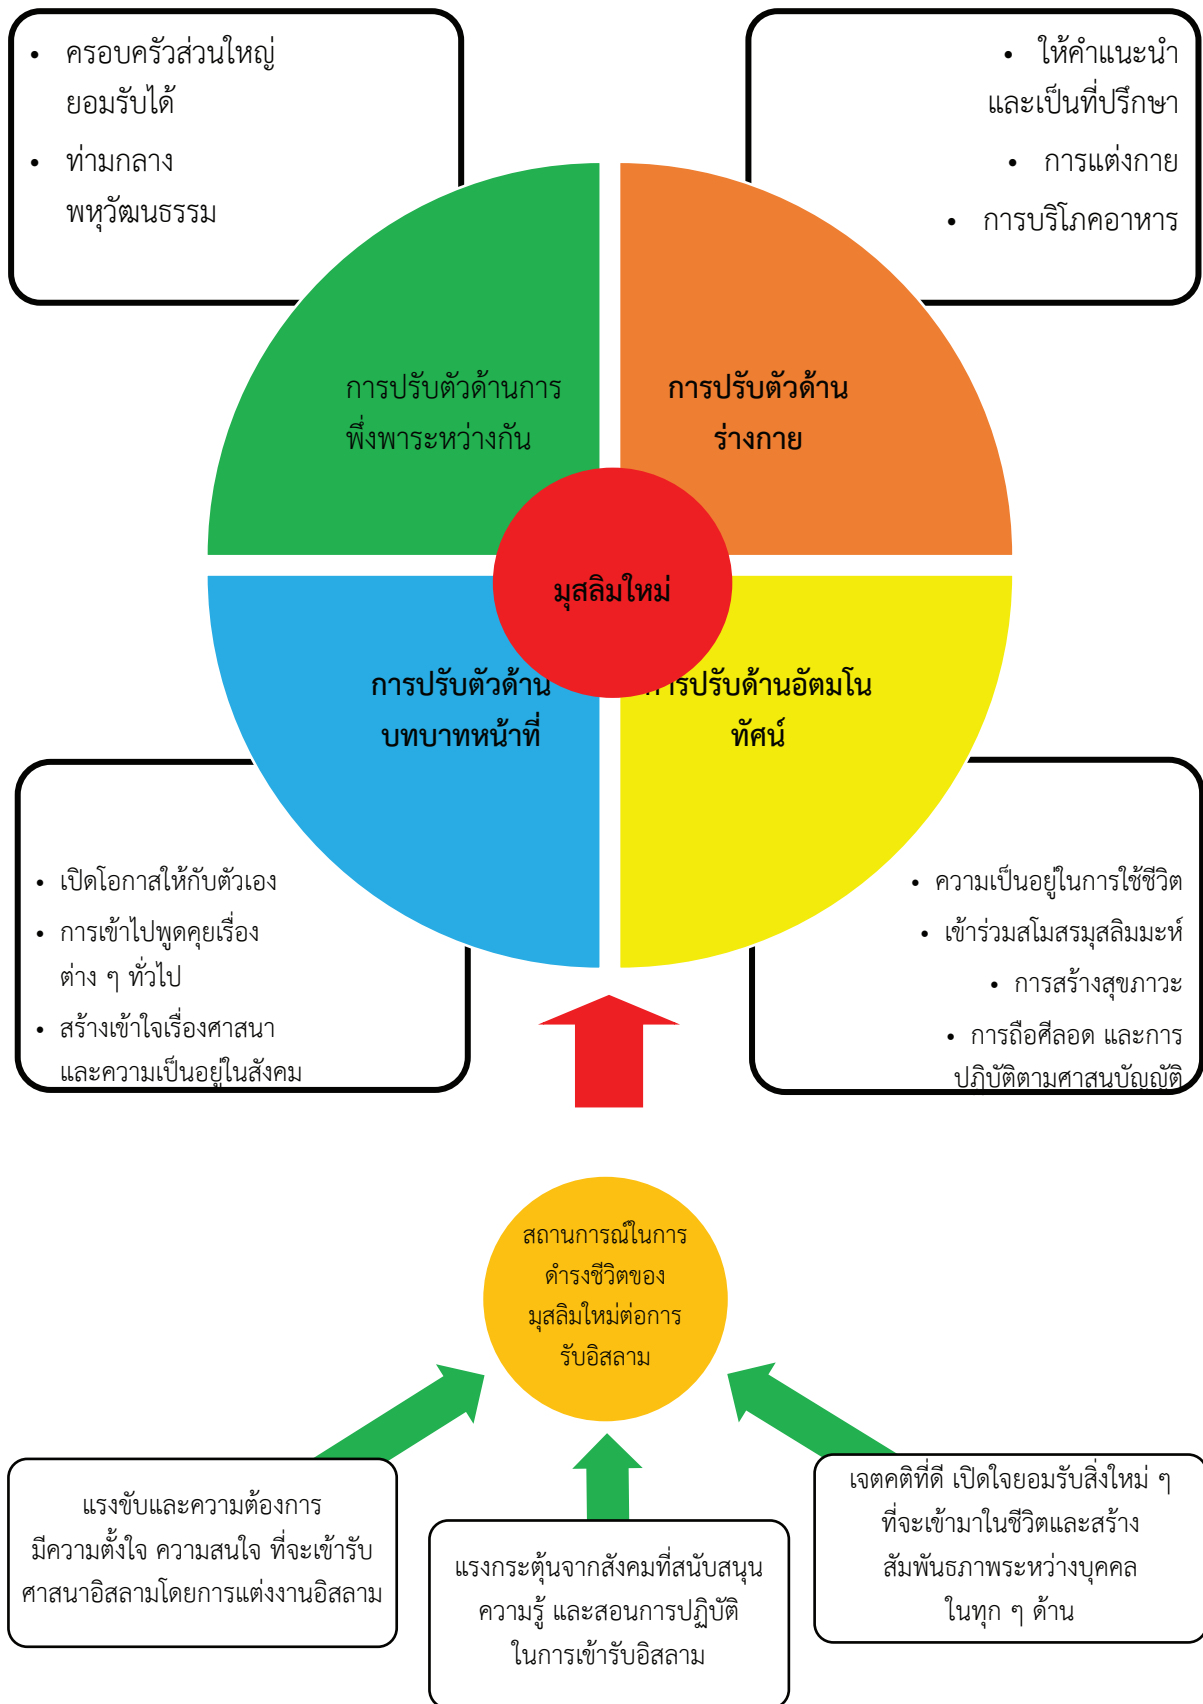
• ครอบครัวส่วนใหญ่ยอมรับได้
• ท่ามกลางพหุวัฒนธรรม

• ให้คำแนะนำและเป็นที่ปรึกษา
• การแต่งกาย
• การบริโภคอาหาร

การปรับตัวด้านการพึ่งพาระหว่างกัน

การปรับตัวด้านร่างกาย

มุสลิมใหม่

การปรับตัวด้านบทบาทหน้าที่

การปรับด้านอัตมโนทัศน์

• เปิดโอกาสให้กับตัวเอง
• การเข้าไปพูดคุยเรื่องต่าง ๆ ทั่วไป
• สร้างเข้าใจเรื่องศาสนาและความเป็นอยู่ในสังคม

• ความเป็นอยู่ในการใช้ชีวิต
• เข้าร่วมสโมสรมุสลิมมะห์
• การสร้างสุขภาวะ
• การถือศีลอด และการปฏิบัติตามศาสนบัญญัติ

สถานการณ์ในการดำรงชีวิตของมุสลิมใหม่ต่อการรับอิสลาม

แรงขับและความต้องการ มีความตั้งใจ ความสนใจ ที่จะเข้ารับศาสนาอิสลามโดยการแต่งงานอิสลาม

แรงกระตุ้นจากสังคมที่สนับสนุนความรู้ และสอนการปฏิบัติในการเข้ารับอิสลาม

เจตคติที่ดี เปิดใจยอมรับสิ่งใหม่ ๆ ที่จะเข้ามาในชีวิตและสร้างสัมพันธภาพระหว่างบุคคลในทุก ๆ ด้าน